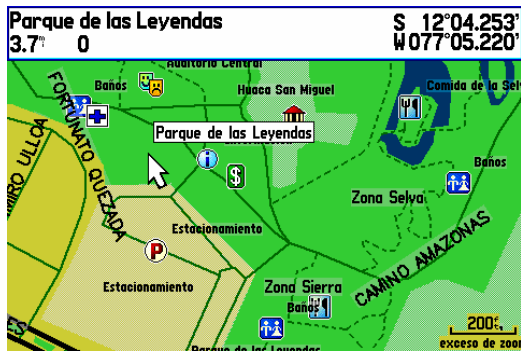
Parque de las Leyendas
3.7 0
S 12°04.253'
W077°05.220'

Auditorio Central
Baños
Huaca San Miguel
Comida de la Selva
FORTUNATO QUEZADA
MIRO ULLOA
Parque de las Leyendas
Baños
Zona Selva
Estacionamiento
Estacionamiento
CAMINO AMAZONAS
Zona Sierra
Baños
Parque de las Leyendas
200
exceso de zoom